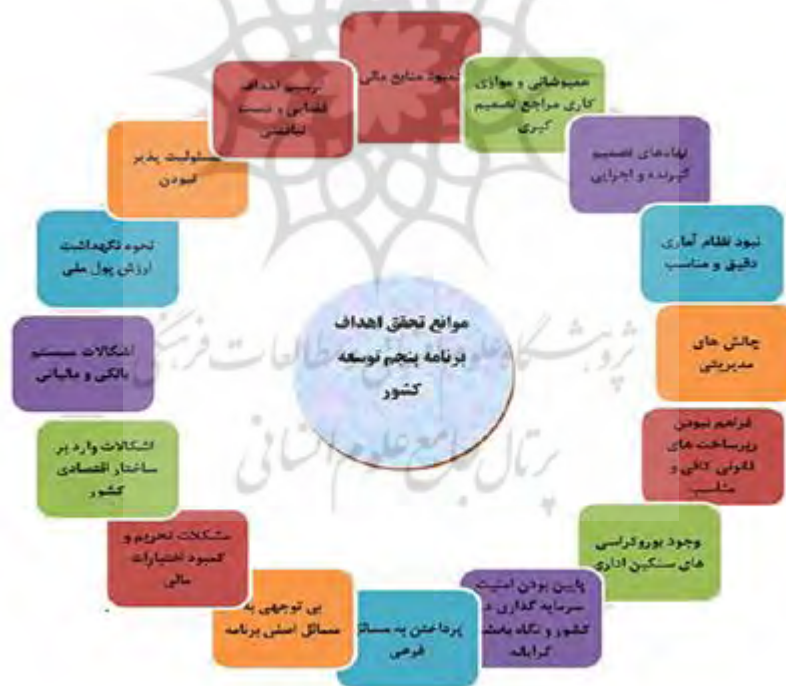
موانع تحقق اهداف برنامه پنجم توسعه کشور

کمبود منابع مالی

همپوشانی و موازی کاری مراجع تصمیم گیری

نهادهای تصمیم گیرنده و اجرایی

نبود نظام آماری دقیق و مناسب

چالش های مدیریتی

فراهم نبودن زیرساخت های فناوری کافی و مناسب

وجود بوروکراسی های سنگین اداری

پایین بودن امنیت سرمایه گذاری در کشور و نگاه بخشی گرایانه

پرداختن به مسائل فرعی

بی توجهی به مسائل اصلی برنامه

مشکلات تحریم و کمبود اختیارات مالی

اشکالات وارد بر ساختار اقتصادی کشور

اشکالات سیستم بانکی و مالیاتی

نحوه نگهداشت ارزش پول ملی

مسئولیت پذیر نبودن

ترسیم اهداف قضایی و نسبتا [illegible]

پژوهشگاه علوم انسانی و مطالعات فرهنگی
پرتال جامع علوم انسانی